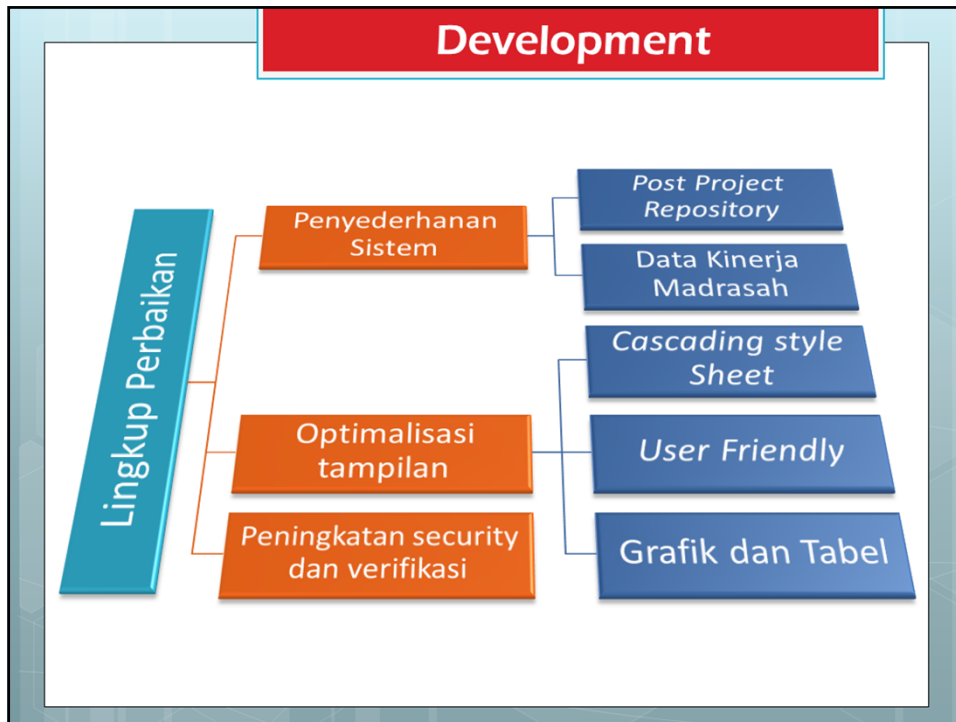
Development

Lingkup Perbaikan

Penyederhanan Sistem

Post Project Repository

Data Kinerja Madrasah

Optimalisasi tampilan

Cascading style Sheet

User Friendly

Grafik dan Tabel

Peningkatan security dan verifikasi